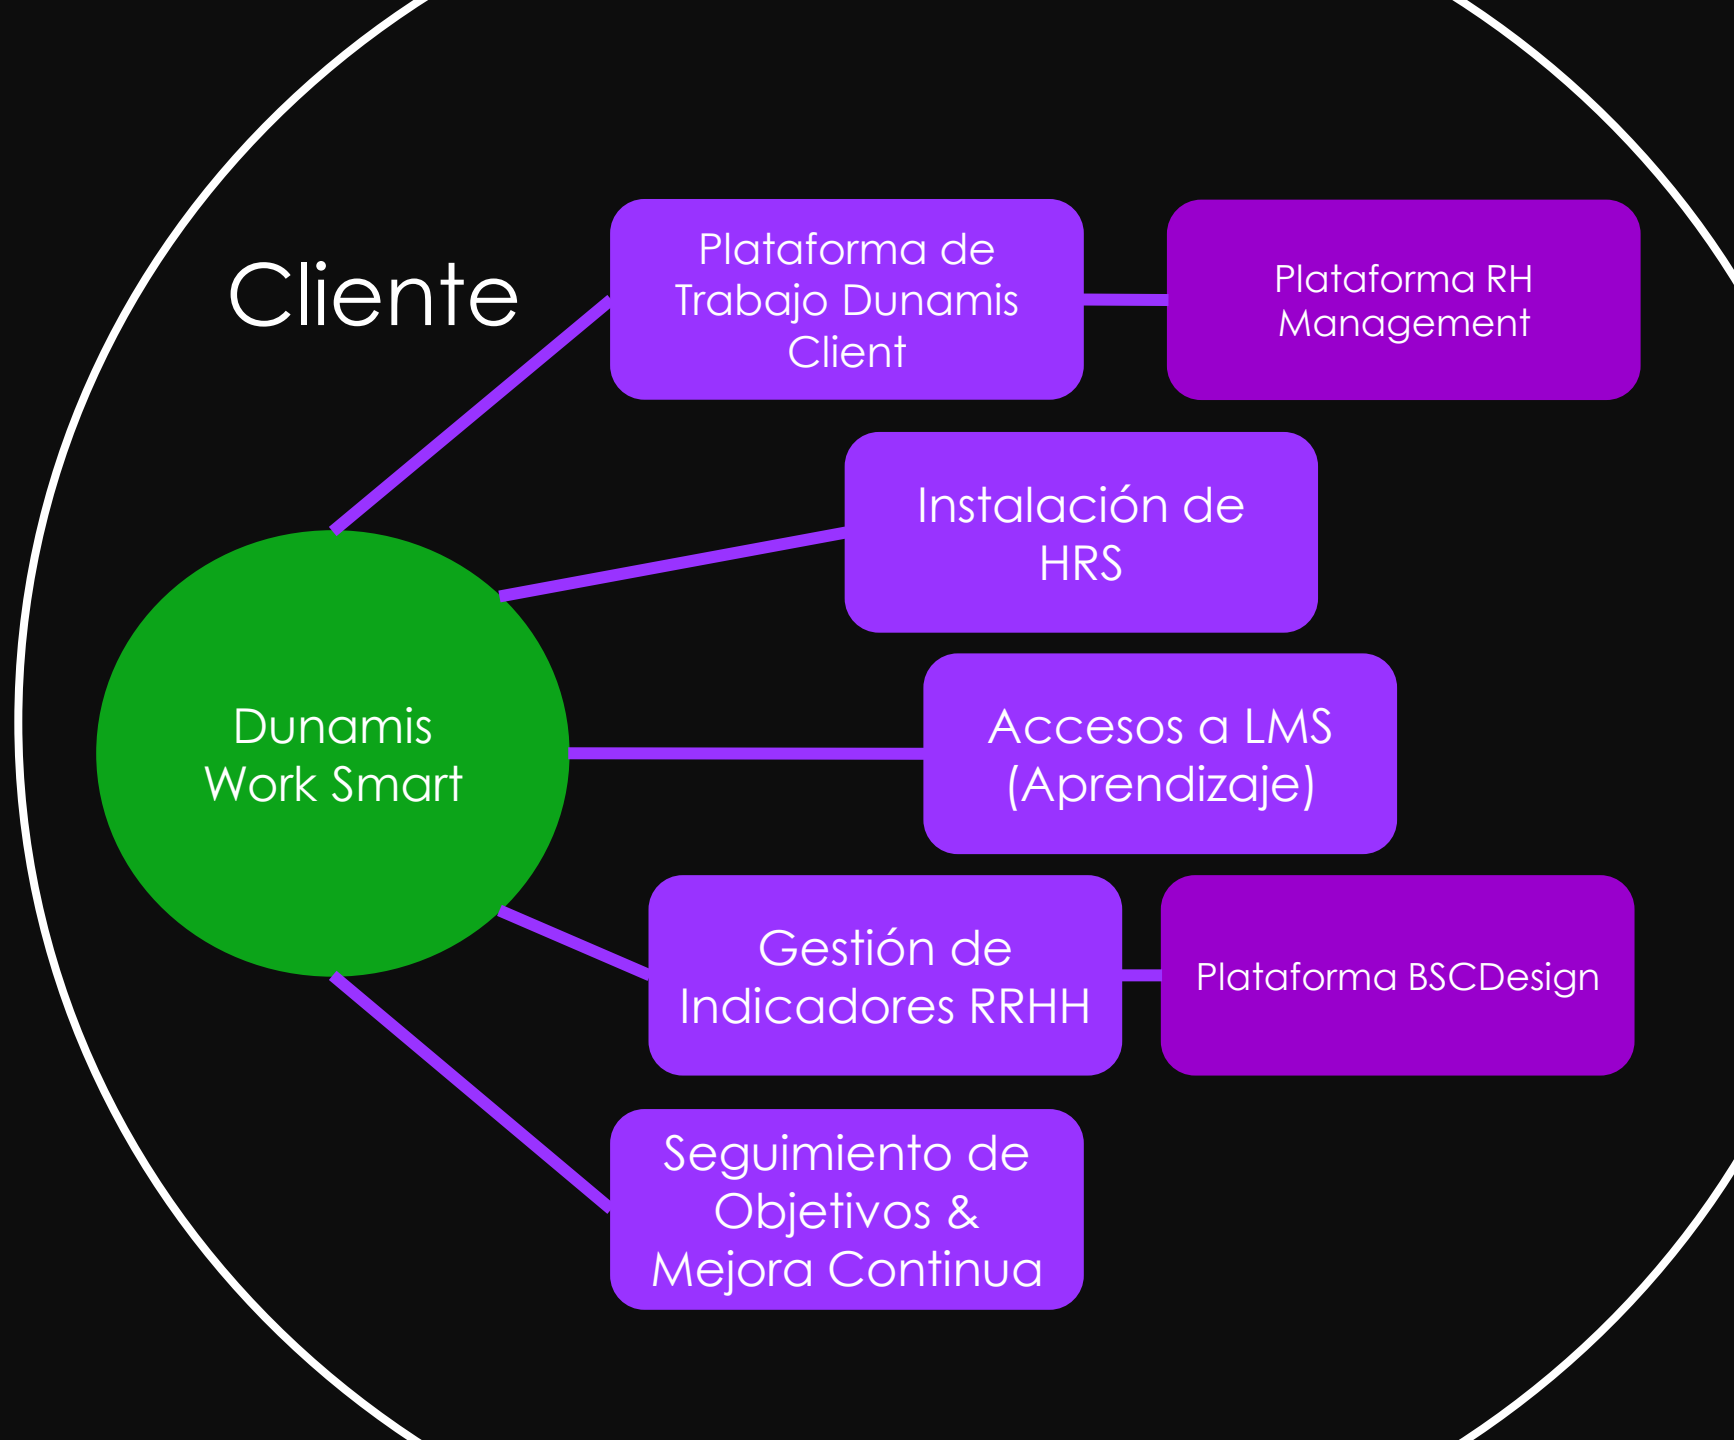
Cliente

Plataforma de Trabajo Dunamis Client

Plataforma RH Management

Instalación de HRS

Dunamis Work Smart

Accesos a LMS (Aprendizaje)

Gestión de Indicadores RRHH

Plataforma BSCDesign

Seguimiento de Objetivos & Mejora Continua